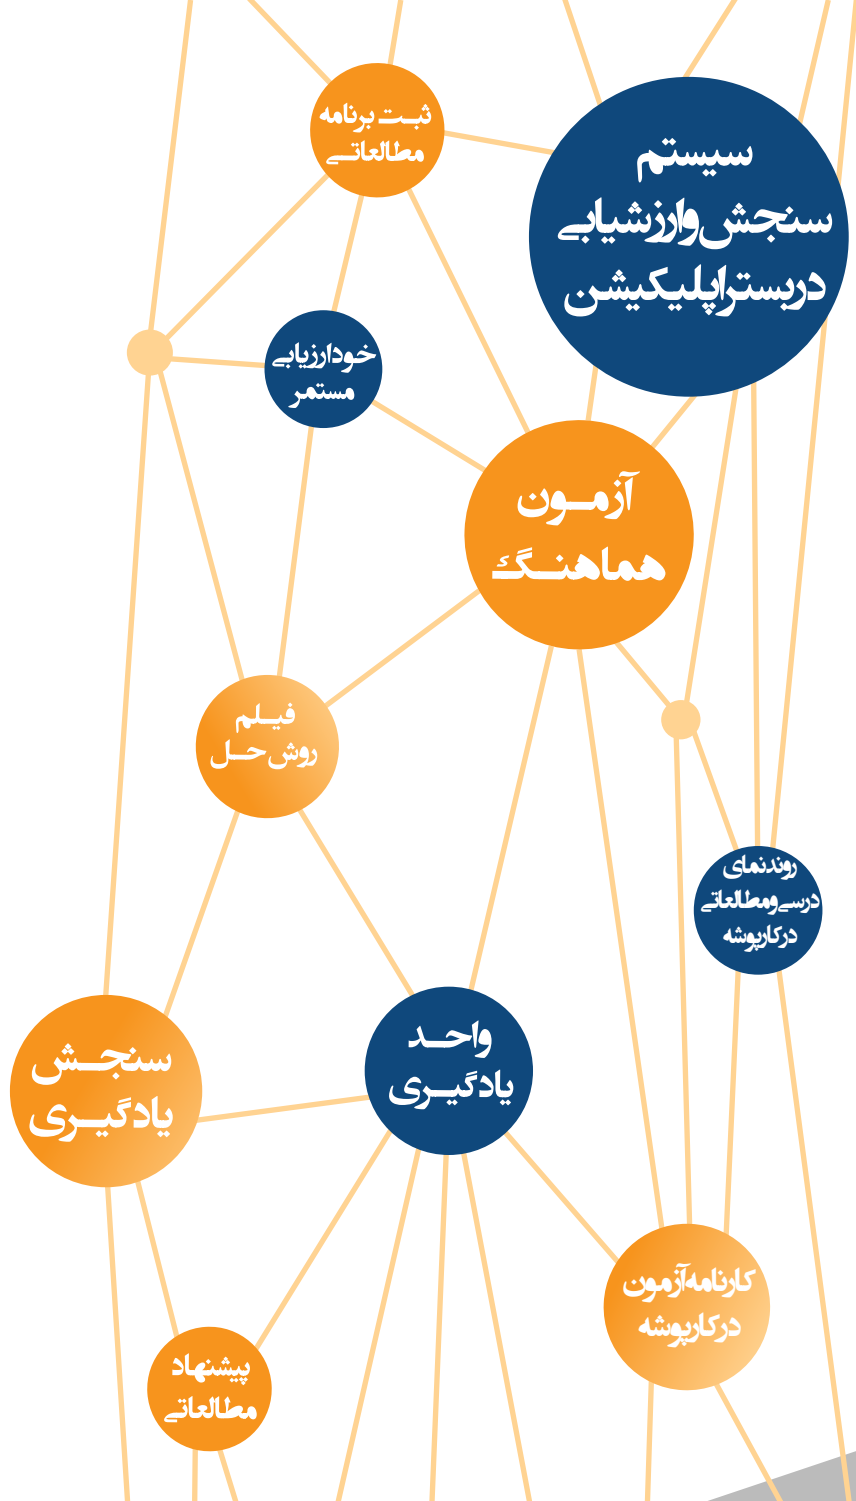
سیستم سنجش و ارزشیابی در بستر اپلیکیشن

ثبت برنامه مطالعاتی

خودارزیابی مستمر

آزمون هماهنگ

فیلم روش حل

روندنمای درسی و مطالعاتی در کارپوشه

سنجش یادگیری

واحد یادگیری

کارنامه آزمون در کارپوشه

پیشنهاد مطالعاتی